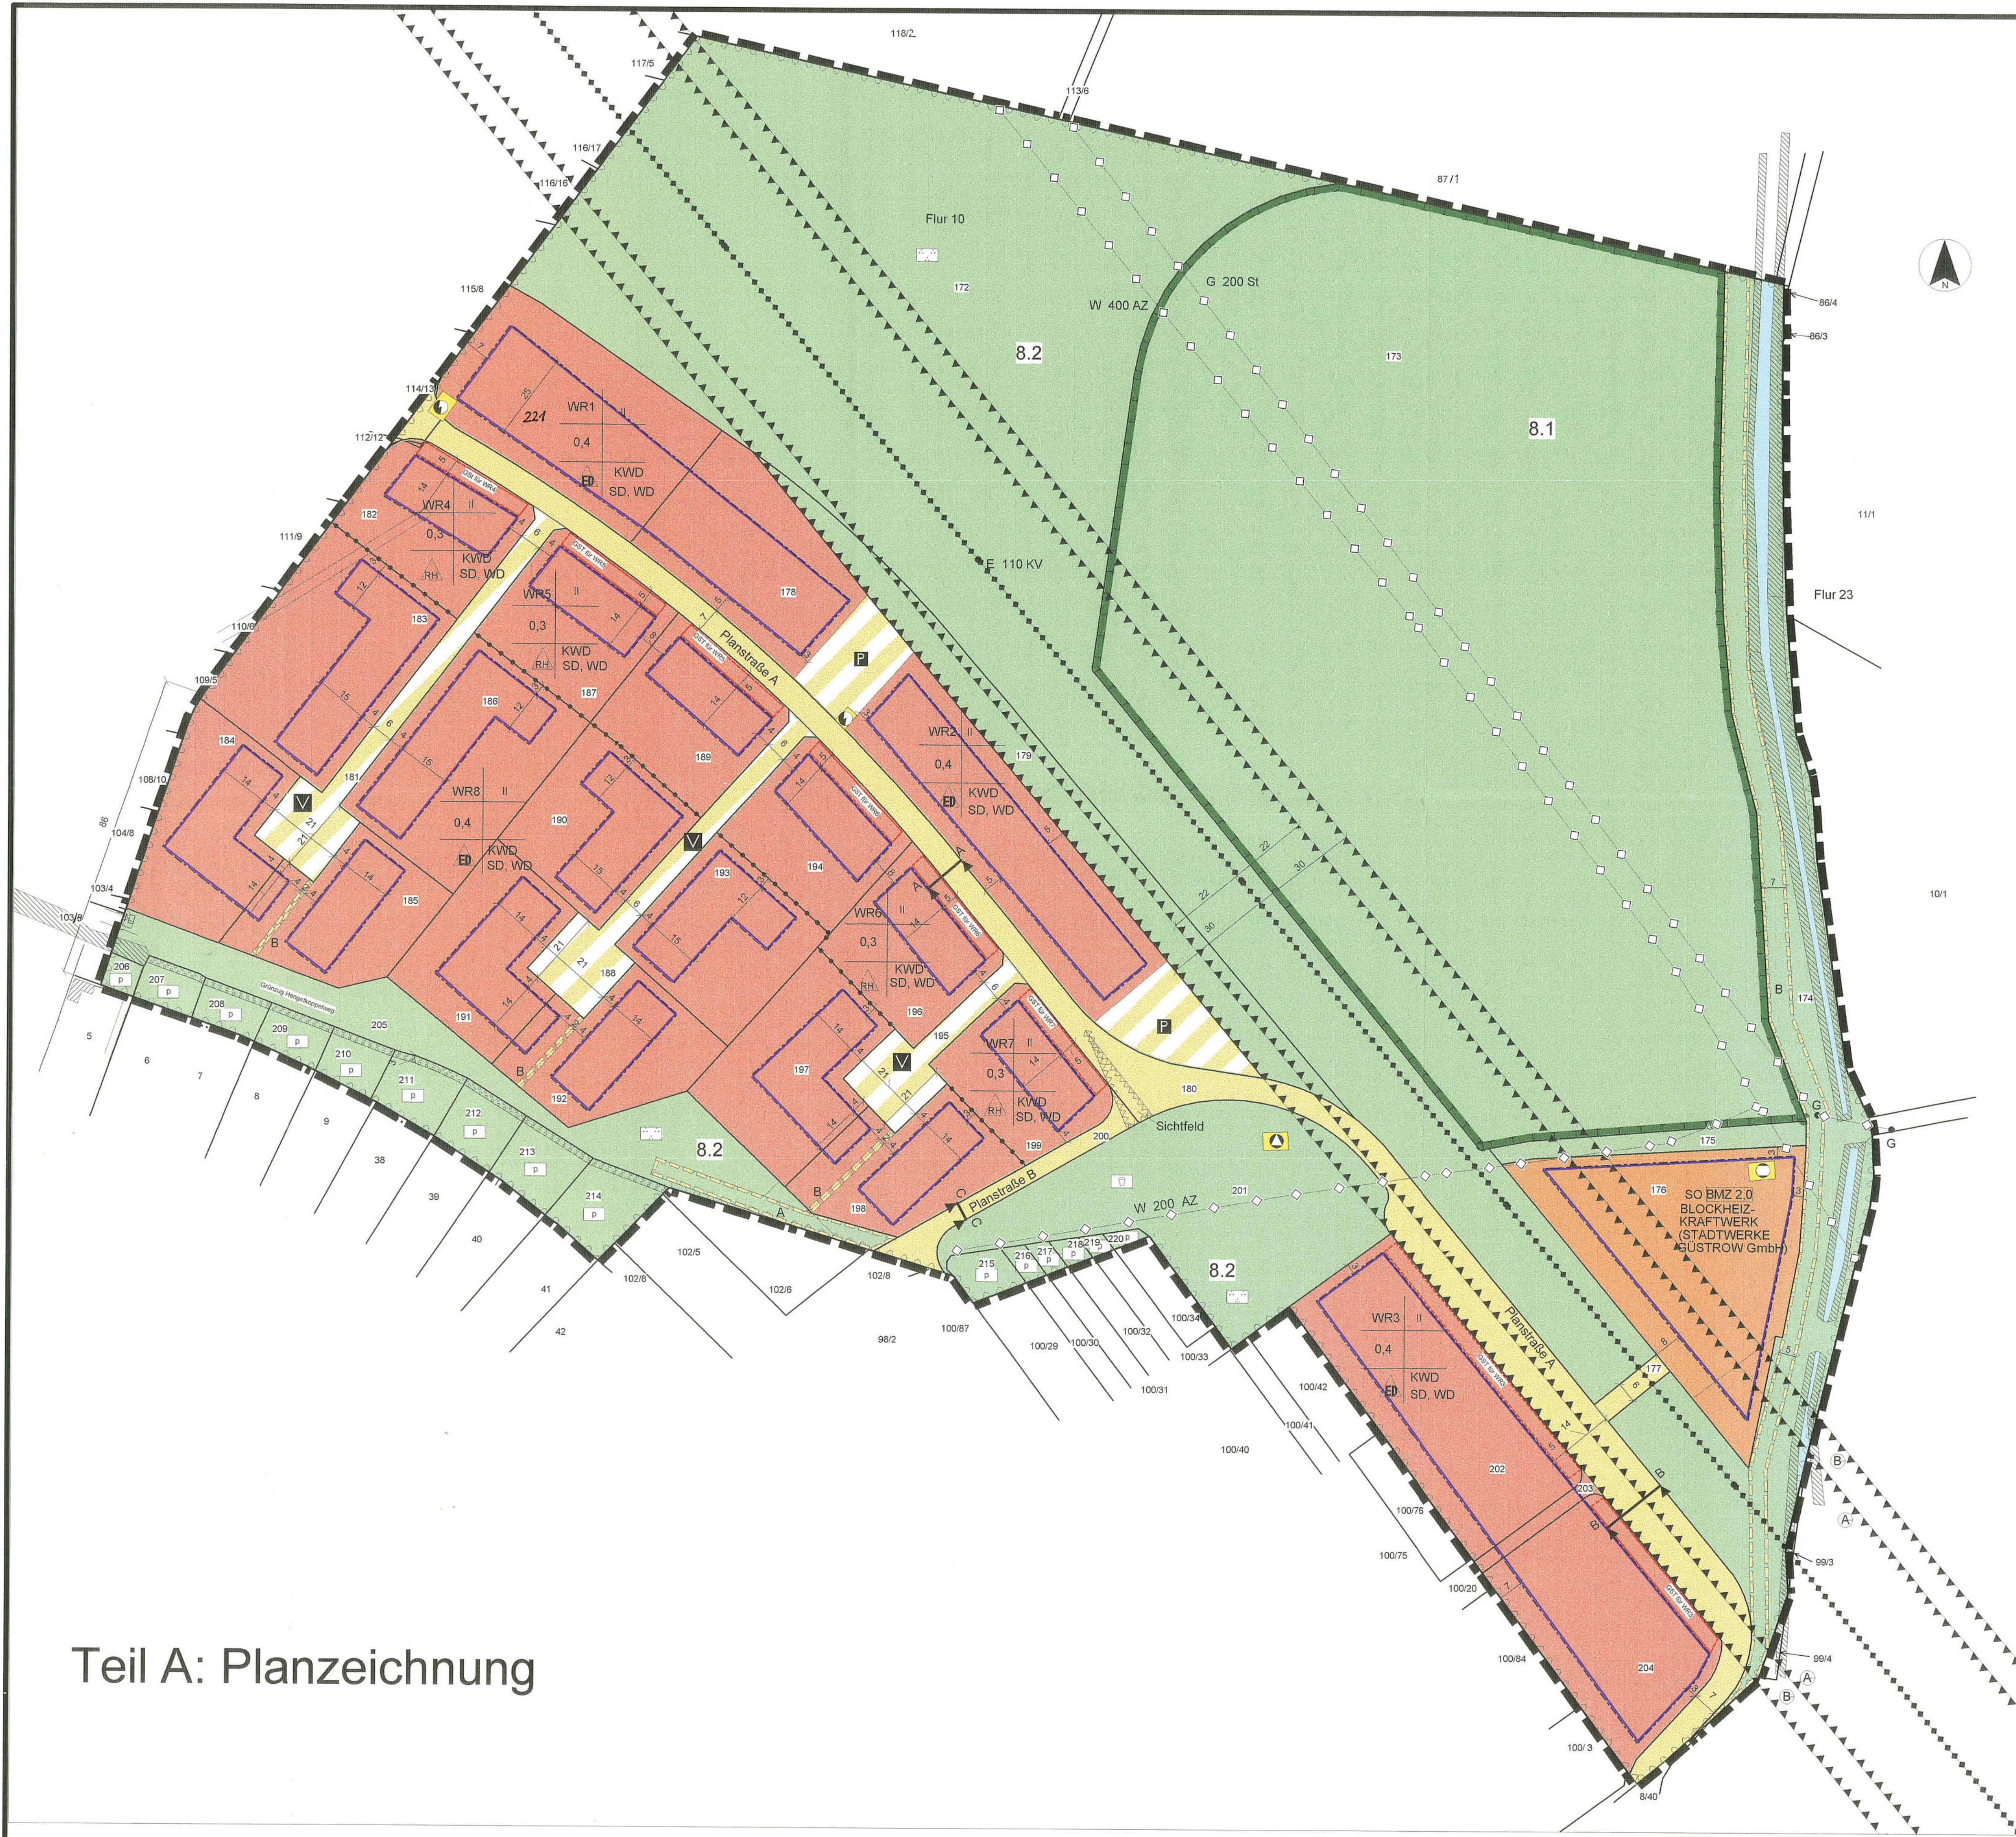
118/2

117/5

113/6

116/17

116/16

87/1

Flur 10

172

W 400 AZ

G 200 St

86/4

86/3

115/8

8.2

173

8.1

114/13

221

WR1 II

0,4

KWD

SD, WD

112/12

182

WR4 II

0,3

KWD

SD, WD

RH

111/9

E 110 KV

11/1

WR5 II

0,3

KWD

SD, WD

RH

178

Flur 23

Planstraße A

P

110/6

183

187

109/5

186

189

WR2 II

0,4

KWD

SD, WD

179

184

108/10

181

V

WR8 II

0,4

KWD

SD, WD

190

V

104/8

194

193

103/4

185

10/1

103/8

188

WR6 II

0,3

KWD

SD, WD

RH

B

206

207

208

Grünzug Hengstkoppelweg

205

191

196

195

WR7 II

0,3

KWD

SD, WD

RH

P

174

5

209

6

210

7

211

8

192

197

180

G

G

212

9

213

8.2

200

Sichtfeld

175

38

214

199

176

SO BMZ 2,0

BLOCKHEIZ-

KRAFTWERK

(STADTWERKE

GÜSTROW GmbH)

39

198

Planstraße B

W 200 AZ

201

40

102/5

215

216

217

218

219

220

102/8

102/6

102/8

41

42

8.2

98/2

100/87

100/29

100/30

100/32

100/34

100/33

100/31

WR3 II

0,4

KWD

SD, WD

Planstraße A

177

100/42

100/41

100/40

202

203

100/78

B

A

100/75

99/3

100/20

100/84

99/4

204

A

B

100/3

8/40

Teil A: Planzeichnung